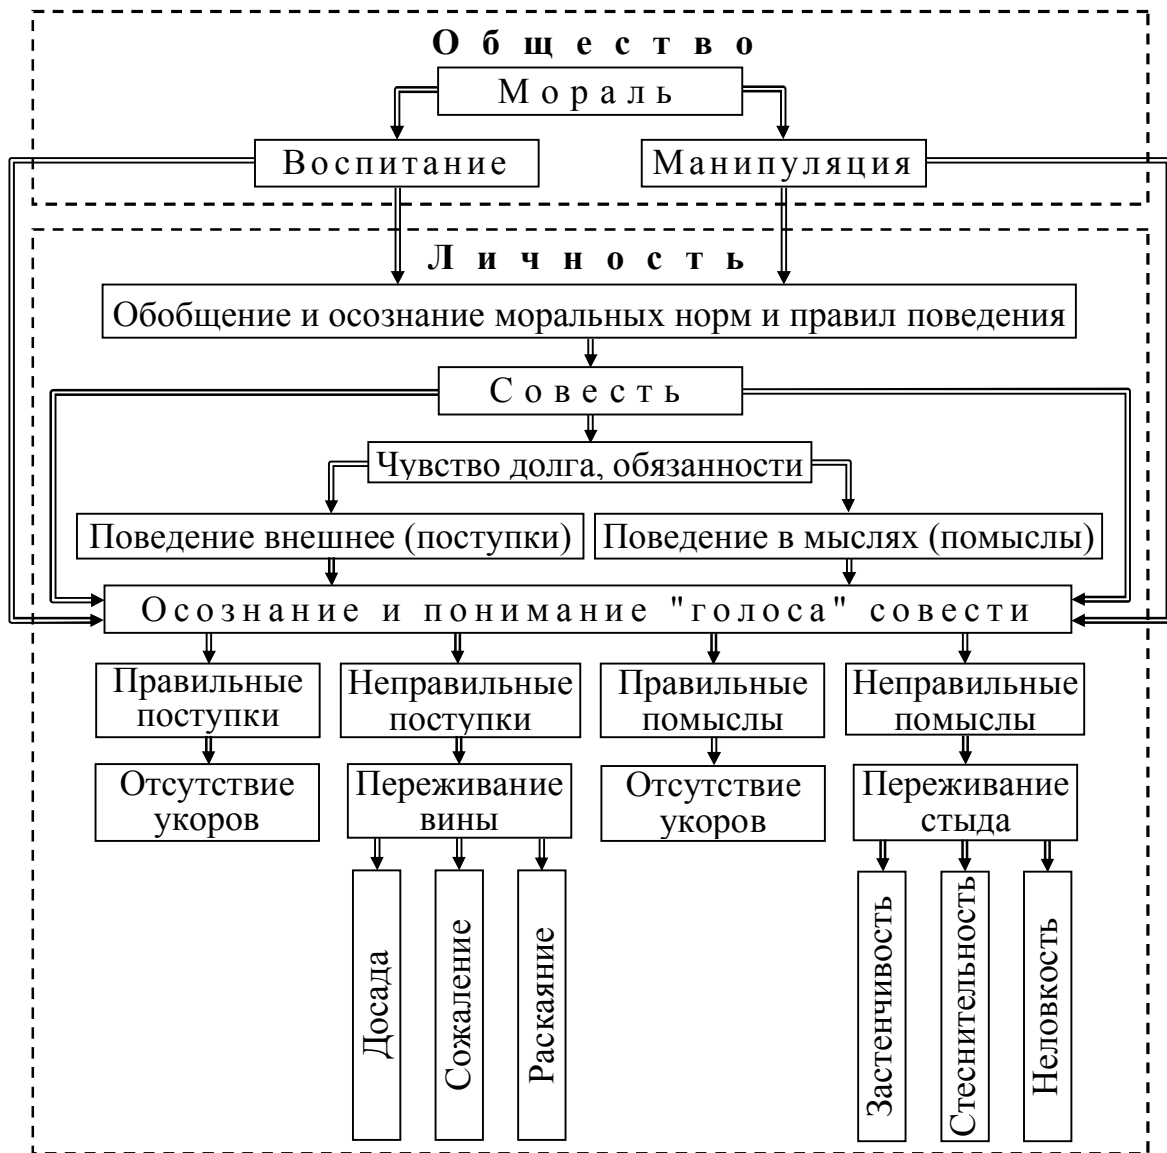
О б щ е с т в о

М о р а л ь

В о с п и т а н и е

М а н и п у л я ц и я

Л и ч н о с т ь

Обобщение и осознание моральных норм и правил поведения

С о в е с т ь

Чувство долга, обязанности

Поведение внешнее (поступки)

Поведение в мыслях (помыслы)

О с о з н а н и е и п о н и м а н и е "г о л о с а" с о в е с т и

Правильные поступки

Неправильные поступки

Правильные помыслы

Неправильные помыслы

Отсутствие укоров

Переживание вины

Отсутствие укоров

Переживание стыда

Досада

Сожаление

Раскаяние

Застенчивость

Стеснительность

Неловкость